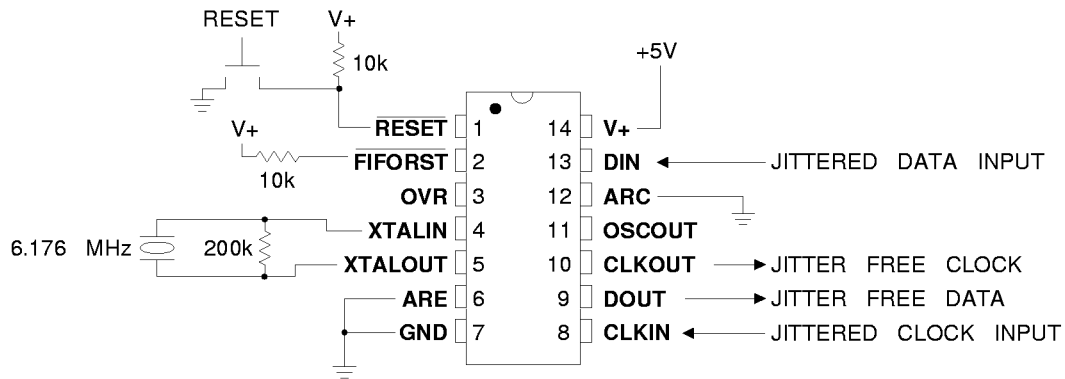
RESET
V+
10k
+5V
$\overline{\text{RESET}}$ 1
14 V+
V+
$\overline{\text{FIFORST}}$ 2
13 DIN
JITTERED DATA INPUT
10k
OVR 3
12 ARC
XTALIN 4
11 OSCOUT
6.176 MHz
200k
XTALOUT 5
10 CLKOUT
JITTER FREE CLOCK
ARE 6
9 DOUT
JITTER FREE DATA
GND 7
8 CLKIN
JITTERED CLOCK INPUT